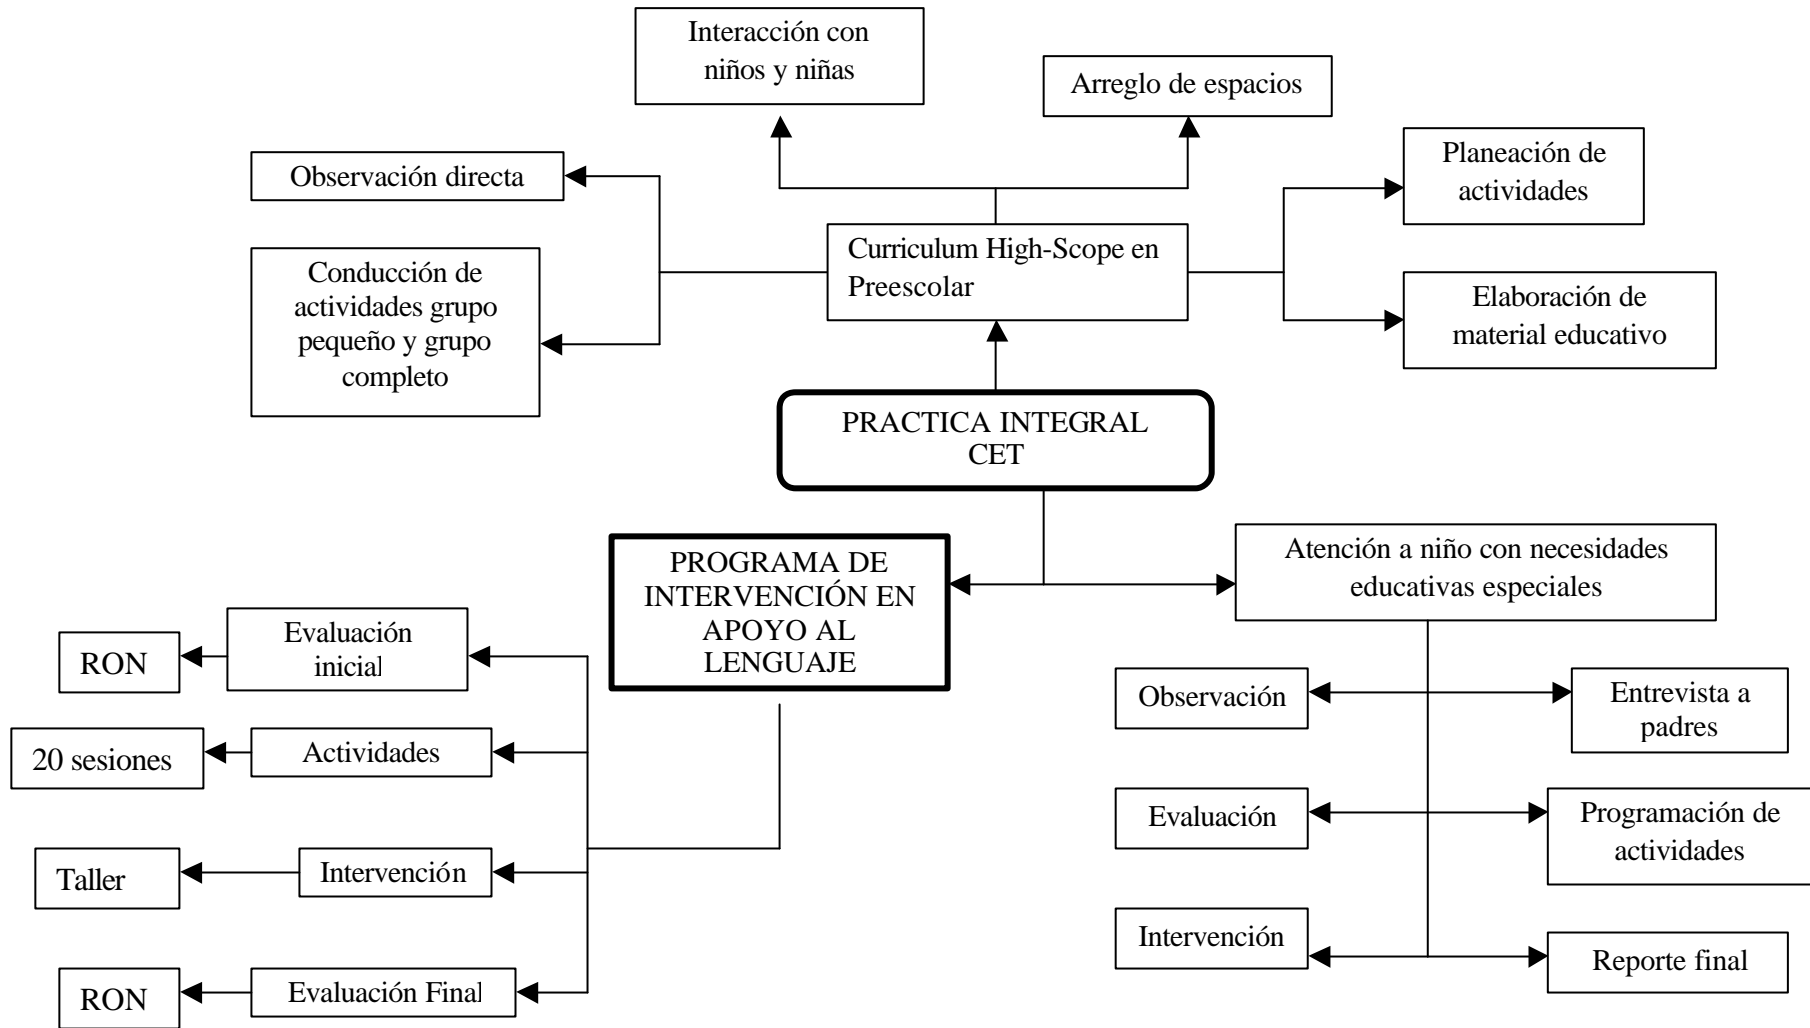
Interacción con niños y niñas

Arreglo de espacios

Observación directa

Planeación de actividades

Curriculum High-Scope en Preescolar

Conducción de actividades grupo pequeño y grupo completo

Elaboración de material educativo

PRACTICA INTEGRAL CET

PROGRAMA DE INTERVENCIÓN EN APOYO AL LENGUAJE

Atención a niño con necesidades educativas especiales

RON

Evaluación inicial

20 sesiones

Actividades

Taller

Intervención

RON

Evaluación Final

Observación

Entrevista a padres

Evaluación

Programación de actividades

Intervención

Reporte final